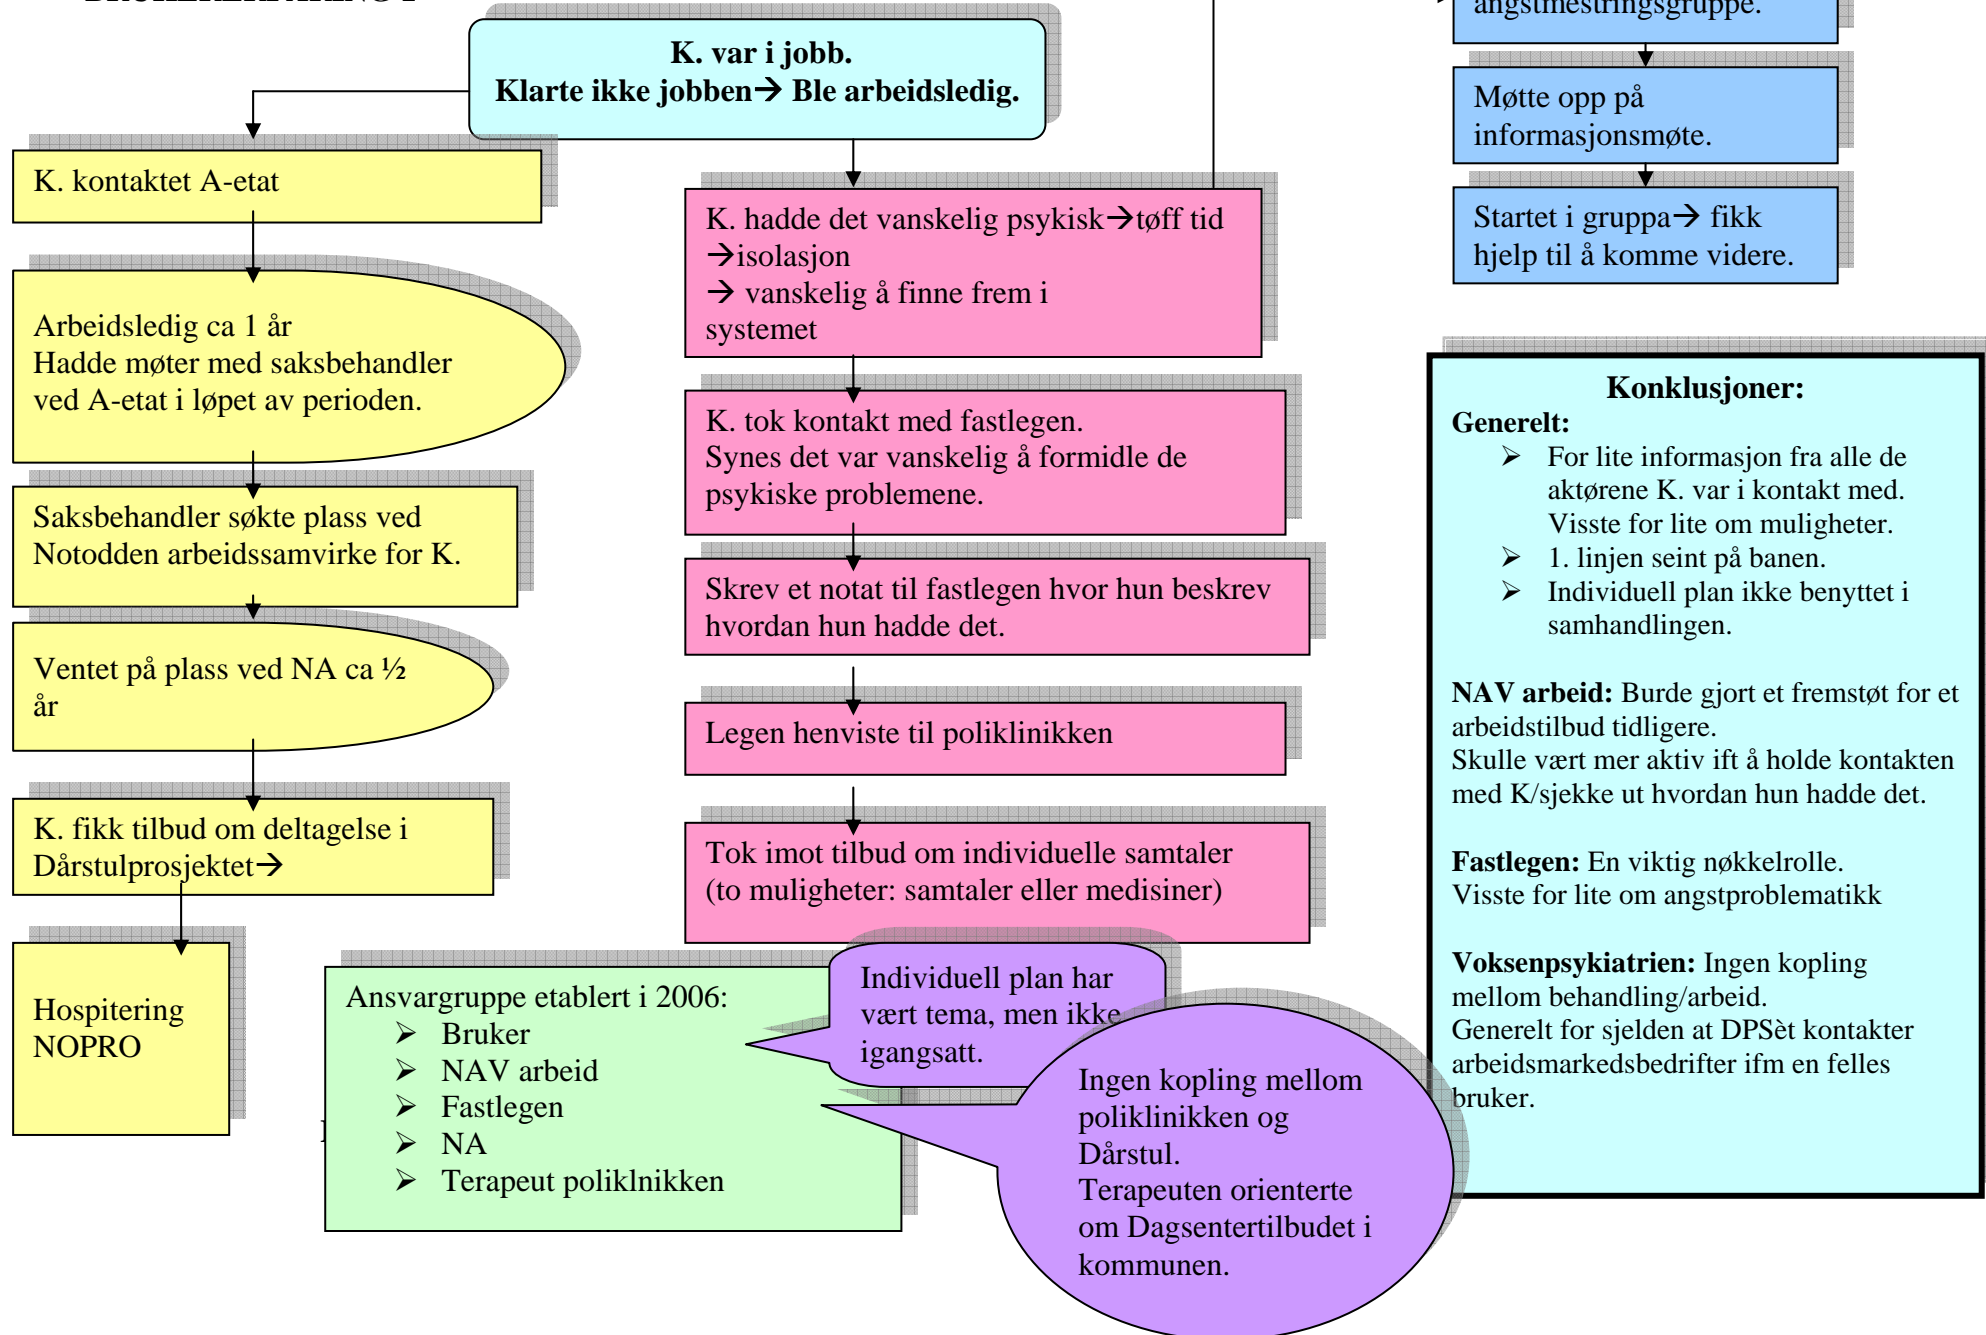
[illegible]

K. var i jobb.
Klarte ikke jobben→ Ble arbeidsledig.

K. kontaktet A-etat

Arbeidsledig ca 1 år
Hadde møter med saksbehandler ved A-etat i løpet av perioden.

Saksbehandler søkte plass ved Notodden arbeidssamvirke for K.

Ventet på plass ved NA ca ½ år

K. fikk tilbud om deltagelse i Dårstulprosjektet→

Hospitering NOPRO

K. hadde det vanskelig psykisk→tøff tid →isolasjon → vanskelig å finne frem i systemet

K. tok kontakt med fastlegen.
Synes det var vanskelig å formidle de psykiske problemene.

Skrev et notat til fastlegen hvor hun beskrev hvordan hun hadde det.

Legen henviste til poliklinikken

Tok imot tilbud om individuelle samtaler (to muligheter: samtaler eller medisiner)

Ansvargruppe etablert i 2006:
➢ Bruker
➢ NAV arbeid
➢ Fastlegen
➢ NA
➢ Terapeut poliklnikken

Individuell plan har vært tema, men ikke igangsatt.

Ingen kopling mellom poliklinikken og Dårstul.
Terapeuten orienterte om Dagsentertilbudet i kommunen.

angstmestringsgruppe.

Møtte opp på informasjonsmøte.

Startet i gruppa→ fikk hjelp til å komme videre.

Konklusjoner:
Generelt:
➢ For lite informasjon fra alle de aktørene K. var i kontakt med. Visste for lite om muligheter.
➢ 1. linjen seint på banen.
➢ Individuell plan ikke benyttet i samhandlingen.

NAV arbeid: Burde gjort et fremstøt for et arbeidstilbud tidligere.
Skulle vært mer aktiv ift å holde kontakten med K/sjekke ut hvordan hun hadde det.

Fastlegen: En viktig nøkkelrolle.
Visste for lite om angstproblematikk

Voksenpsykiatrien: Ingen kopling mellom behandling/arbeid.
Generelt for sjelden at DPSèt kontakter arbeidsmarkedsbedrifter ifm en felles bruker.